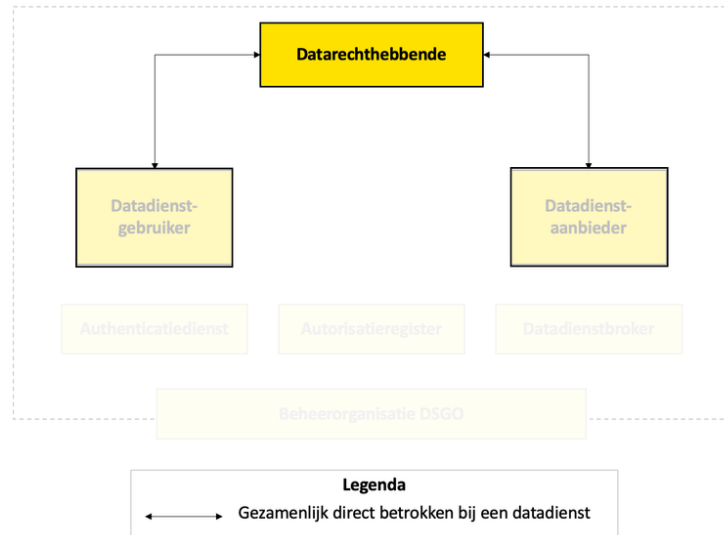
Datarechthebbende

Datadienst-gebruiker

Datadienst-aanbieder

Authenticatiedienst

Autorisatieregister

Datadienstbroker

Beheerorganisatie DSGO

Legenda

Gezamenlijk direct betrokken bij een datadienst